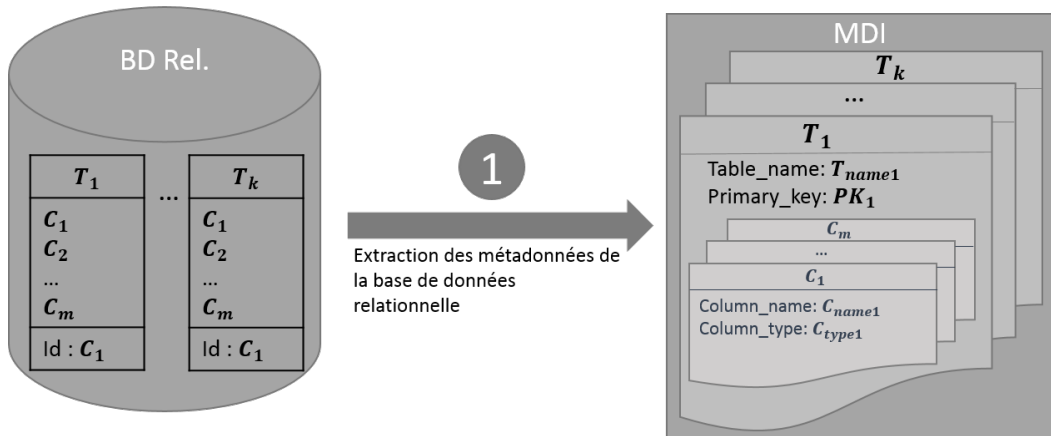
BD Rel.

| $T_1$ |
|---|
| $C_1$ $C_2$ ... $C_m$ |
| Id : $C_1$ |

...

| $T_k$ |
|---|
| $C_1$ $C_2$ ... $C_m$ |
| Id : $C_1$ |

1

Extraction des métadonnées de la base de données relationnelle

MDI

$T_k$

...

$T_1$

Table_name: $T_{name1}$
Primary_key: $PK_1$

$C_m$

...

$C_1$

Column_name: $C_{name1}$
Column_type: $C_{type1}$